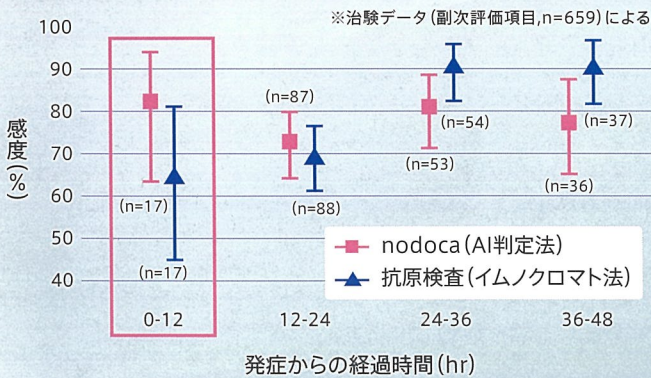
※治験データ(副次評価項目,n=659)による

100
90
80
70
60
50
40

感度(%)

(n=17)
(n=17)
(n=87)
(n=88)
(n=54)
(n=53)
(n=37)
(n=36)

nodoca(AI判定法)
抗原検査(イムノクロマト法)

0-12
12-24
24-36
36-48

発症からの経過時間(hr)